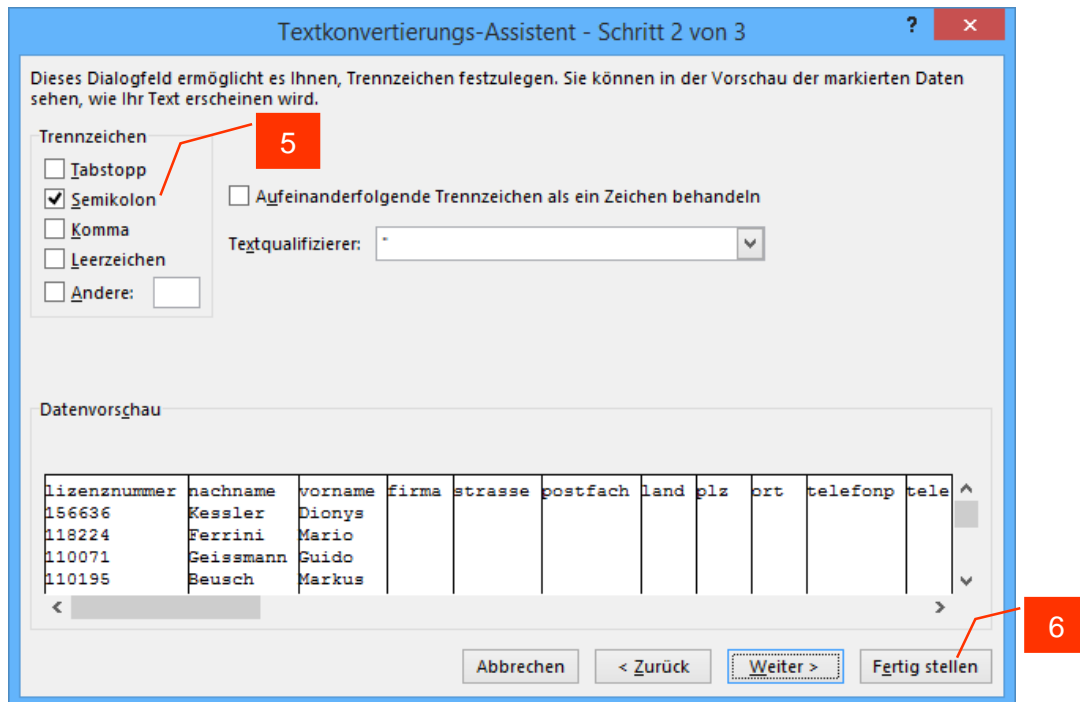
Textkonvertierungs-Assistent - Schritt 2 von 3

?

×

Dieses Dialogfeld ermöglicht es Ihnen, Trennzeichen festzulegen. Sie können in der Vorschau der markierten Daten sehen, wie Ihr Text erscheinen wird.

Trennzeichen

5

Tabstopp

Semikolon

Komma

Leerzeichen

Andere:

Aufeinanderfolgende Trennzeichen als ein Zeichen behandeln

Textqualifizierer: "

Datenvorschau

| lizenznummer | nachname | vorname | firma | strasse | postfach | land | plz | ort | telefonp | tele |
|---|---|---|---|---|---|---|---|---|---|---|
| 156636 | Kessler | Dionys | | | | | | | | |
| 118224 | Ferrini | Mario | | | | | | | | |
| 110071 | Geissmann | Guido | | | | | | | | |
| 110195 | Beusch | Markus | | | | | | | | |

6

Abbrechen

< Zurück

Weiter >

Fertig stellen